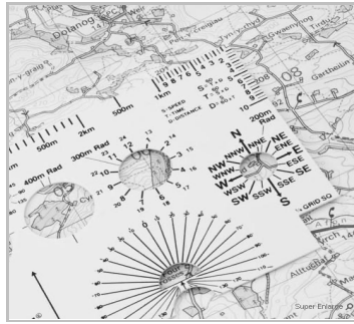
Dolanog

Garthbeibio

n-y-graig

500m

2km

500m

1km

300m Rad

400m Rad

300m Rad

200m Rad

S = SPEED

T = TIME

D = DISTANCE

N

NNW

NNE

NW

NE

WNW

ENE

W

E

WSW

ESE

SW

SE

SSW

SSE

S

GRID SQ

Alltgoch

Super Enlarge

1

2

3

4

5

6

7

8

9

10

11

12

13

14

15

16

17

18

19

20

21

22

23

24